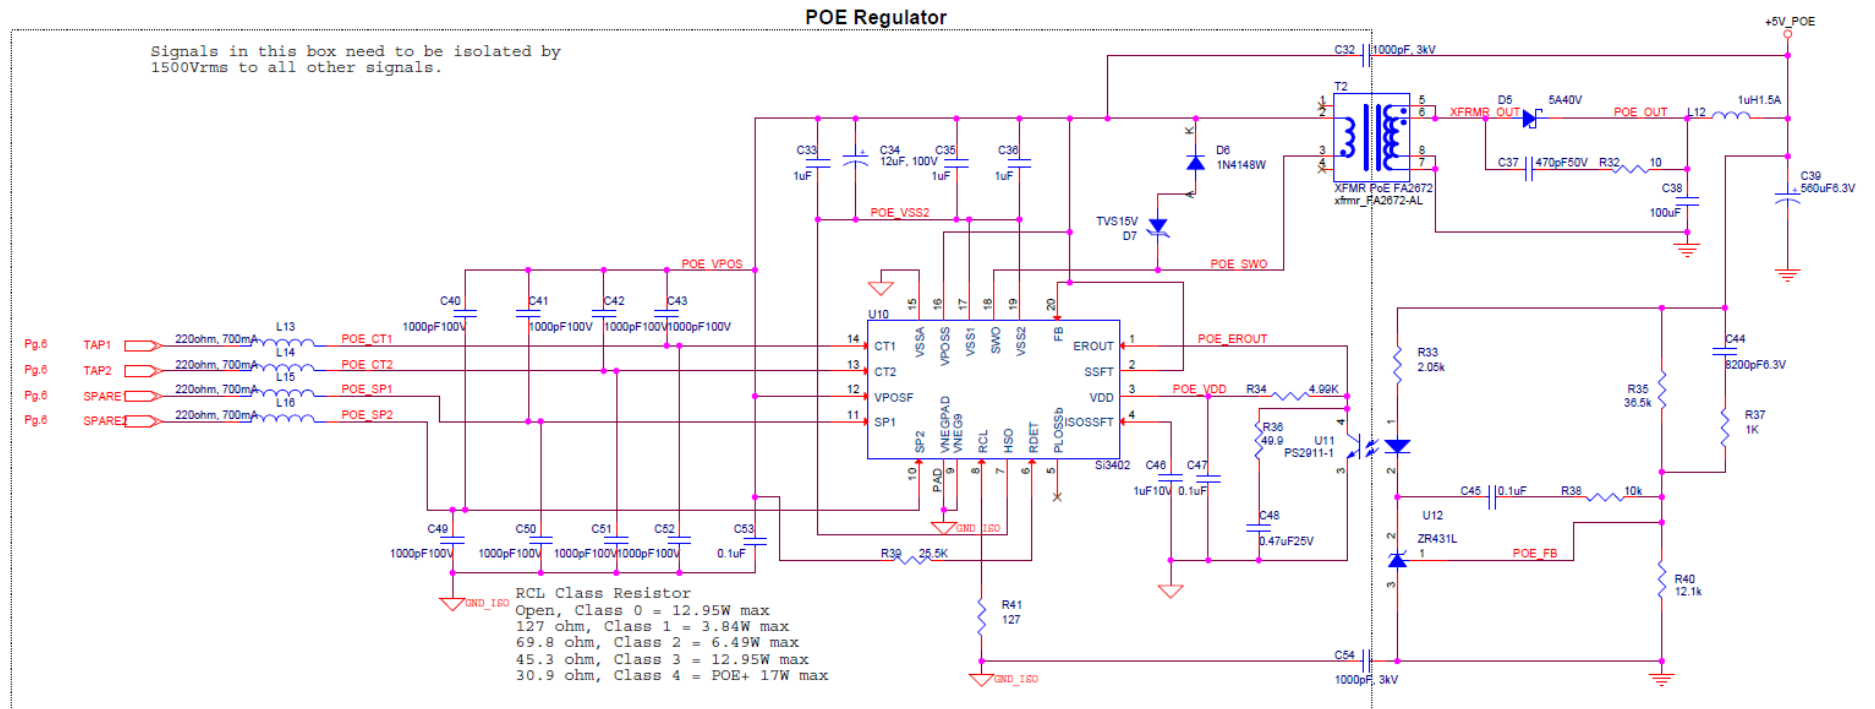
POE Regulator

Signals in this box need to be isolated by 1500Vrms to all other signals.

+5V_POE

C32 1000pF, 3kV

T2

XFMR PoE FA2672
xfmr_FA2672-AL

D5 5A40V

XFRMR_OUT

POE_OUT

L12 1uH1.5A

C37 470pF50V R32 10

C38 100uF

C39 560uF6.3V

D6 1N4148W

TVS15V D7

C33 1uF

C34 12uF, 100V

C35 1uF

C36 1uF

POE_VSS2

POE_VPOS

POE_SWO

C40 1000pF100V

C41 1000pF100V

C42 1000pF100V

C43 1000pF100V

Pg.6 TAP1 220ohm, 700mA L13 POE_CT1
Pg.6 TAP2 220ohm, 700mA L14 POE_CT2
Pg.6 SPARE1 220ohm, 700mA L15 POE_SP1
Pg.6 SPARE2 220ohm, 700mA L16 POE_SP2

U10

CT1 CT2 VPOSF SP1 VSSA VPOSS VSS1 SWO VSS2 FB EROUT SSFT VDD ISOSSFT SP2 PAD VNEGPAD VNEG9 RCL HSO RDET PLOSSb

Si3402

POE_EROUT

POE_VDD R34 4.99K

R36 49.9

U11 PS2911-1

R33 2.05k

R35 36.5k

R37 1K

C44 8200pF6.3V

C45 0.1uF R38 10k

U12 ZR431L

POE_FB

R40 12.1k

C46 1uF10V

C47 0.1uF

C48 0.47uF25V

C49 1000pF100V

C50 1000pF100V

C51 1000pF100V

C52 1000pF100V

C53 0.1uF

R39 25.5K

GND_ISO

R41 127

C54 1000pF, 3kV

GND_ISO

RCL Class Resistor
Open, Class 0 = 12.95W max
127 ohm, Class 1 = 3.84W max
69.8 ohm, Class 2 = 6.49W max
45.3 ohm, Class 3 = 12.95W max
30.9 ohm, Class 4 = POE+ 17W max